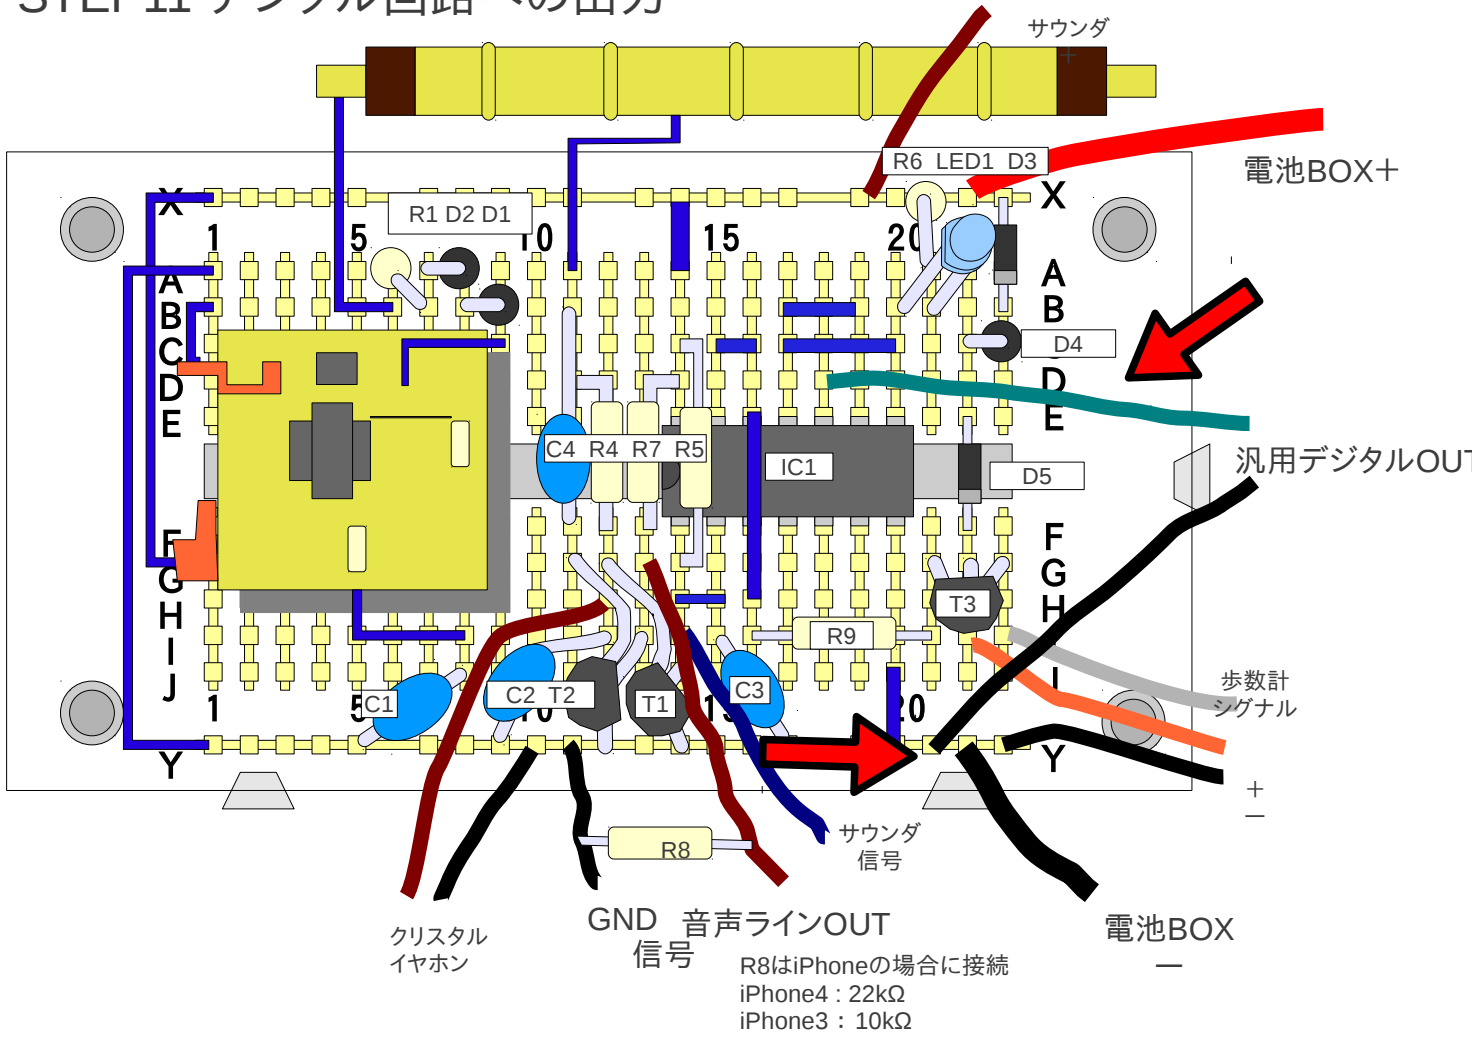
STEP 11 デジタル回路への出力

サウンダ

R6 LED1 D3

電池BOX+

X

R1 D2 D1

1 5 10 15 20

A B C D E

D4

汎用デジタルOUT

C4 R4 R7 R5

IC1

D5

F G H I J

T3

R9

歩数計
シグナル

C1 C2 T2 T1 C3

1 5 10 15 20

Y

+
−

R8

サウンダ
信号

クリスタル
イヤホン

GND
信号

音声ラインOUT

R8はiPhoneの場合に接続
iPhone4 : 22kΩ
iPhone3 : 10kΩ

電池BOX
−